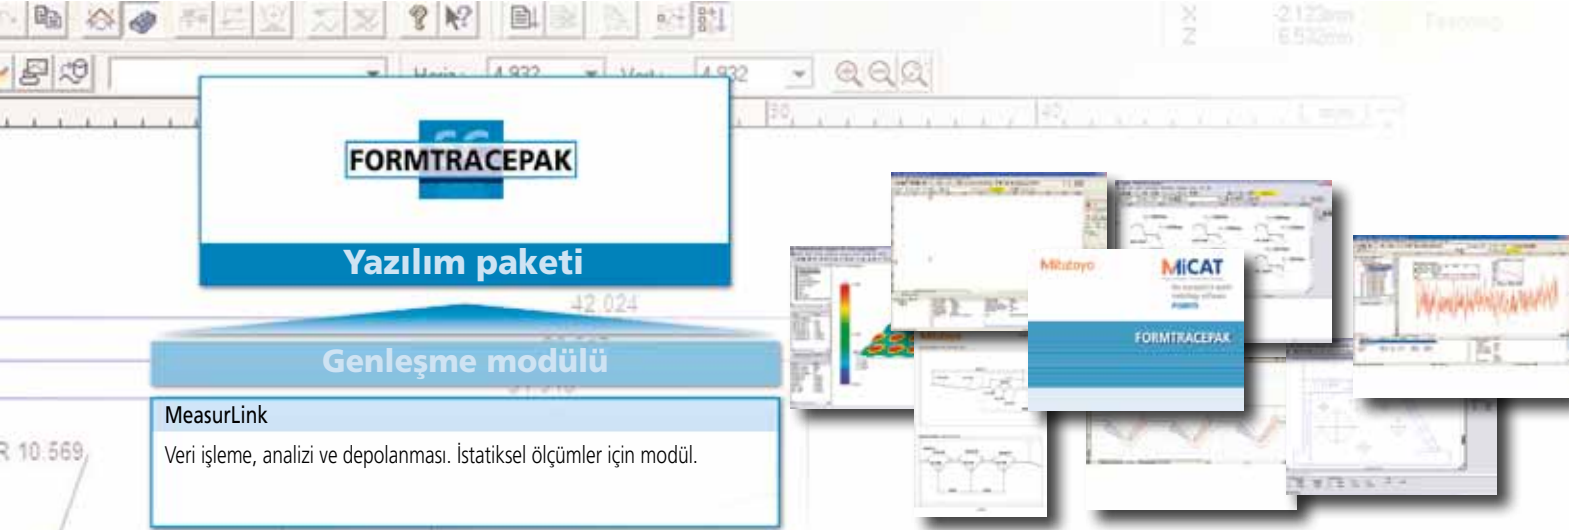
FORMTRACEPAK

Yazılım paketi

42.024

Genleşme modülü

MeasurLink

Veri işleme, analizi ve depolanması. İstatiksel ölçümler için modül.

R 10.569

Horiz : 4.932

Vert : 4.932

X 2.123mm
Z 6.532mm

Mitutoyo

MiCAT

FORMTRACEPAK